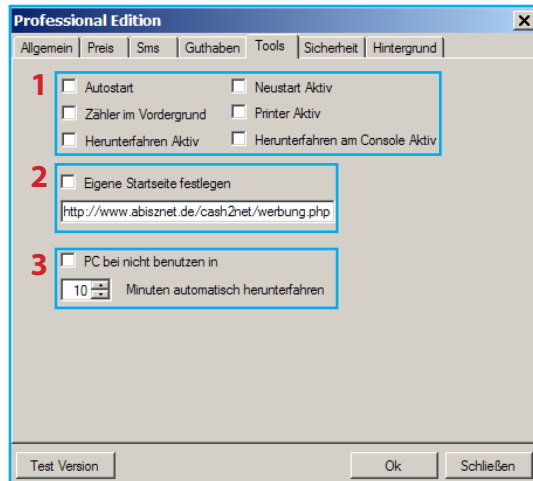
Professional Edition

Allgemein | Preis | Sms | Guthaben | Tools | Sicherheit | Hintergrund

1
Autostart
Neustart Aktiv
Zähler im Vordergrund
Printer Aktiv
Herunterfahren Aktiv
Herunterfahren am Console Aktiv

2
Eigene Startseite festlegen
http://www.abisznet.de/cash2net/werbung.php

3
PC bei nicht benutzen in
10
Minuten automatisch herunterfahren

Test Version
Ok
Schließen